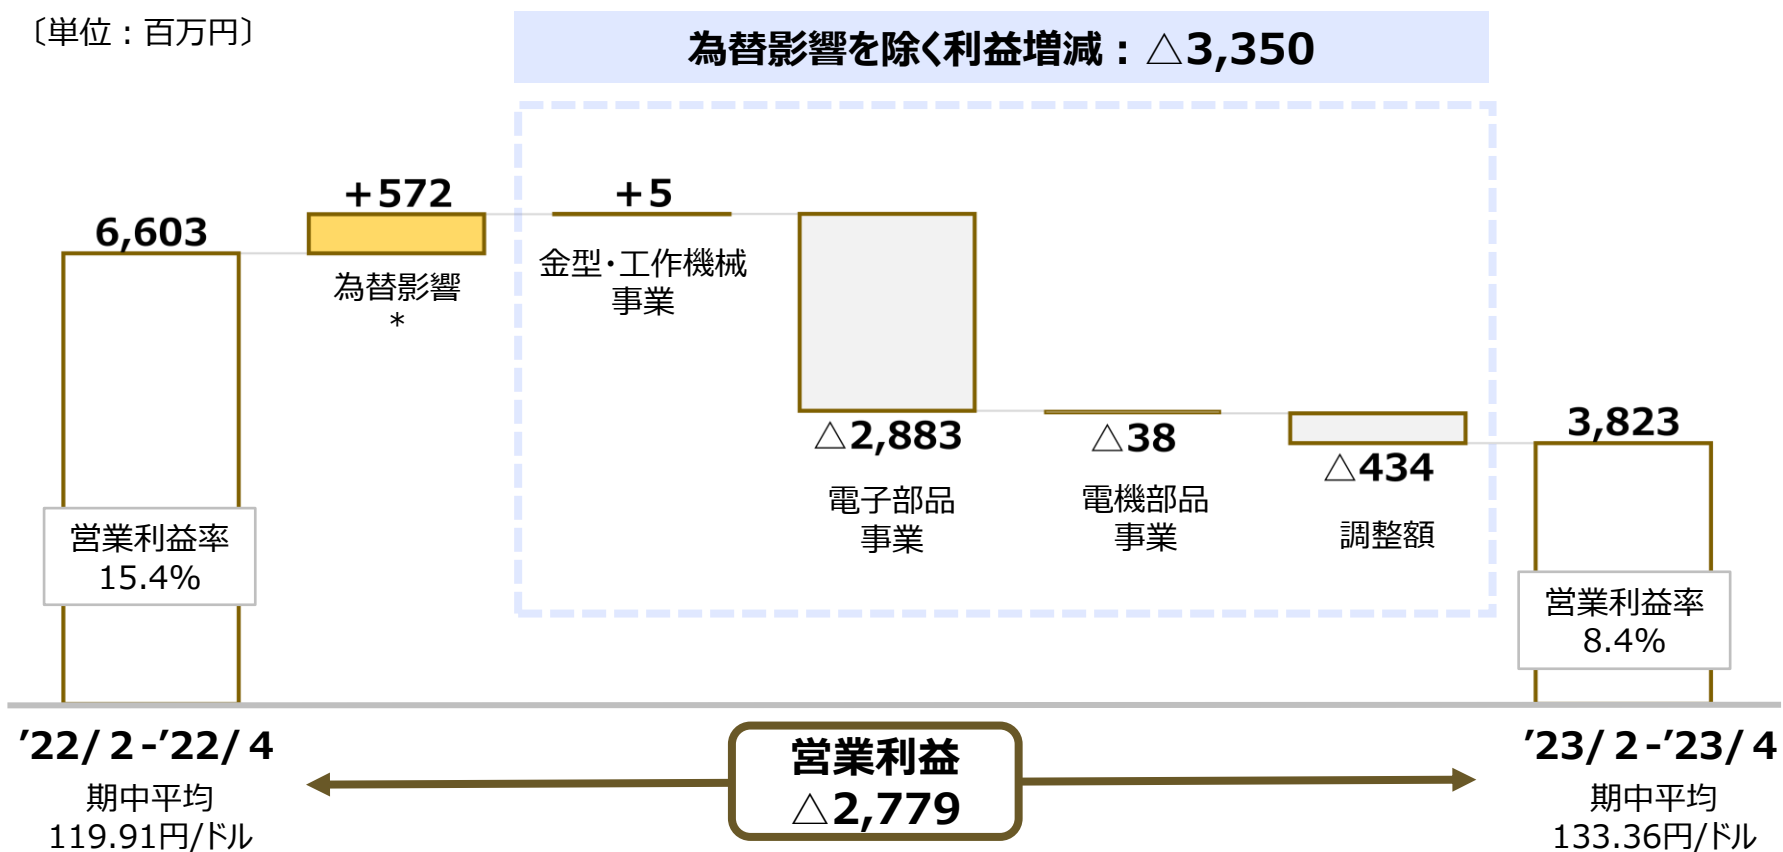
〔単位：百万円〕

為替影響を除く利益増減：△3,350

6,603

+572

為替影響
*

+5

金型・工作機械
事業

△2,883

電子部品
事業

△38

電機部品
事業

△434

調整額

3,823

営業利益率
15.4%

営業利益率
8.4%

’22/ 2 -’22/ 4
期中平均
119.91円/ドル

営業利益
△2,779

’23/ 2 -’23/ 4
期中平均
133.36円/ドル